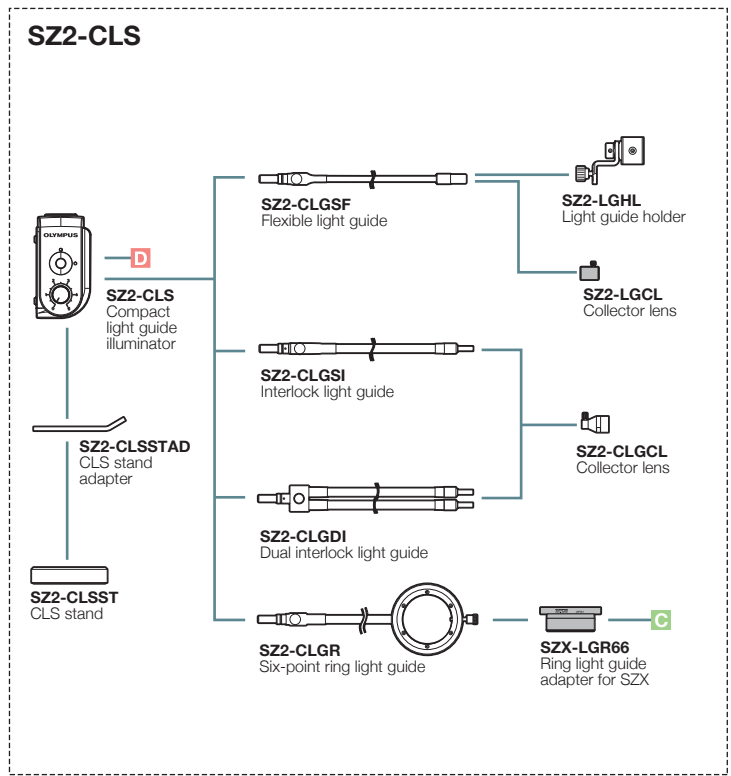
SZ2-CLS

OLYMPUS

D

SZ2-CLS
Compact light guide illuminator

SZ2-CLSSTAD
CLS stand adapter

SZ2-CLSST
CLS stand

SZ2-CLGSF
Flexible light guide

SZ2-LGHL
Light guide holder

SZ2-LGCL
Collector lens

SZ2-CLGSI
Interlock light guide

SZ2-CLGCL
Collector lens

SZ2-CLGDI
Dual interlock light guide

SZ2-CLGR
Six-point ring light guide

SZX-LGR66
Ring light guide adapter for SZX

C